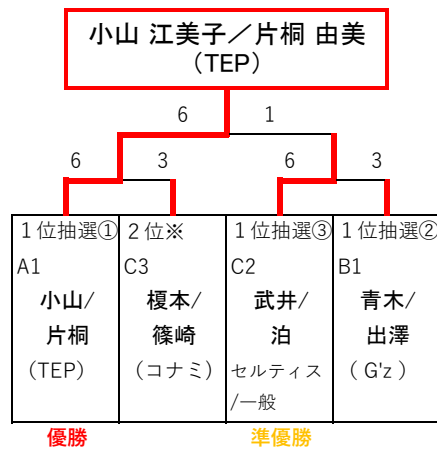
小山 江美子／片桐 由美
（TEP）

6 1

6 3 6 3

| １位抽選① A1 小山/片桐 （TEP） | ２位※ C3 榎本/篠崎 （コナミ） | １位抽選③ C2 武井/泊 セルティス/一般 | １位抽選② B1 青木/出澤 （ G'z ） |
|---|---|---|---|

優勝

準優勝